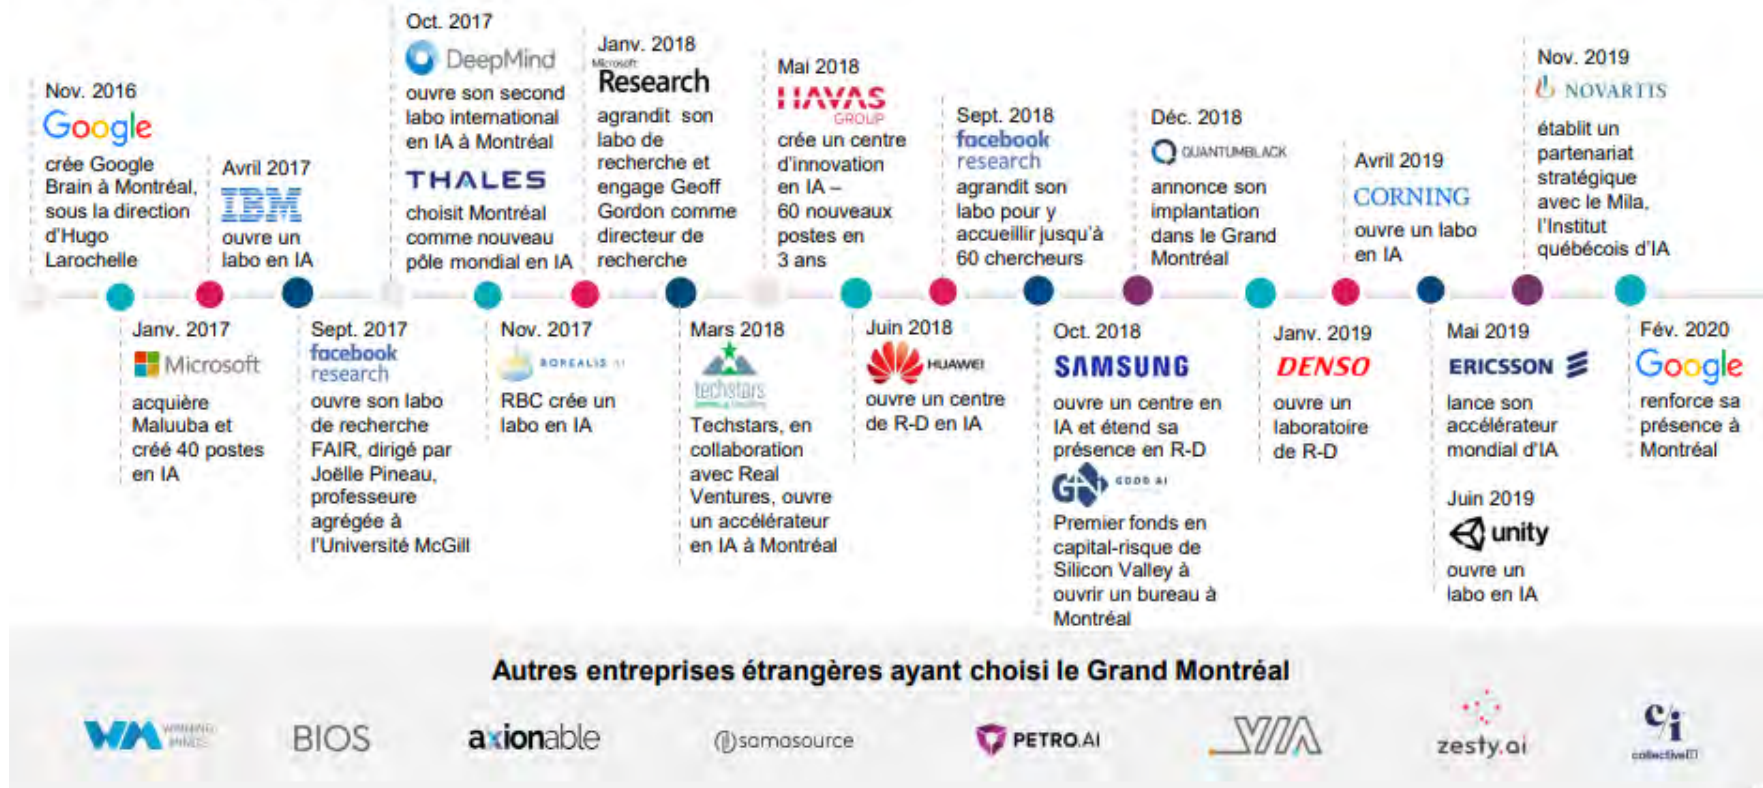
Nov. 2016
Google
crée Google Brain à Montréal, sous la direction d'Hugo Larochelle

Avril 2017
IBM
ouvre un labo en IA

Oct. 2017
DeepMind
ouvre son second labo international en IA à Montréal
THALES
choisit Montréal comme nouveau pôle mondial en IA

Janv. 2018
Microsoft Research
agrandit son labo de recherche et engage Geoff Gordon comme directeur de recherche

Mai 2018
HAVAS GROUP
crée un centre d'innovation en IA – 60 nouveaux postes en 3 ans

Sept. 2018
facebook research
agrandit son labo pour y accueillir jusqu'à 60 chercheurs

Déc. 2018
QUANTUMBLACK
annonce son implantation dans le Grand Montréal

Avril 2019
CORNING
ouvre un labo en IA

Nov. 2019
NOVARTIS
établit un partenariat stratégique avec le Mila, l'Institut québécois d'IA

Janv. 2017
Microsoft
acquière Maluuba et créé 40 postes en IA

Sept. 2017
facebook research
ouvre son labo de recherche FAIR, dirigé par Joëlle Pineau, professeure agrégée à l'Université McGill

Nov. 2017
BOREALIS AI
RBC crée un labo en IA

Mars 2018
techstars
Techstars, en collaboration avec Real Ventures, ouvre un accélérateur en IA à Montréal

Juin 2018
HUAWEI
ouvre un centre de R-D en IA

Oct. 2018
SAMSUNG
ouvre un centre en IA et étend sa présence en R-D
GOOD AI
Premier fonds en capital-risque de Silicon Valley à ouvrir un bureau à Montréal

Janv. 2019
DENSO
ouvre un laboratoire de R-D

Mai 2019
ERICSSON
lance son accélérateur mondial d'IA

Juin 2019
unity
ouvre un labo en IA

Fév. 2020
Google
renforce sa présence à Montréal

Autres entreprises étrangères ayant choisi le Grand Montréal

WM WINNING MINDS BIOS axionable samasource PETRO.AI VIA zesty.ai c/i collective[i]